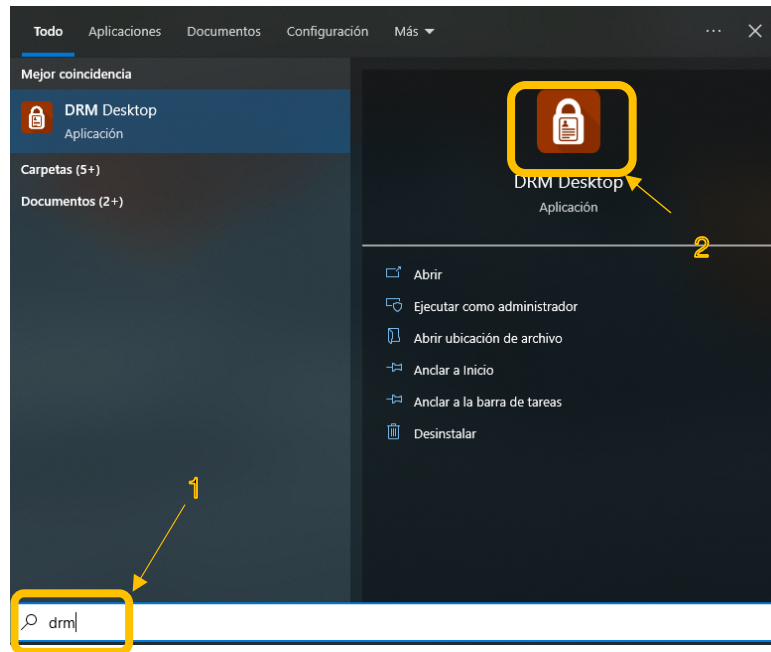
Todo Aplicaciones Documentos Configuración Más ··· ✕

Mejor coincidencia

DRM Desktop
Aplicación

Carpetas (5+)

Documentos (2+)

DRM Desktop
Aplicación

2

Abrir
Ejecutar como administrador
Abrir ubicación de archivo
Anclar a Inicio
Anclar a la barra de tareas
Desinstalar

1

drm